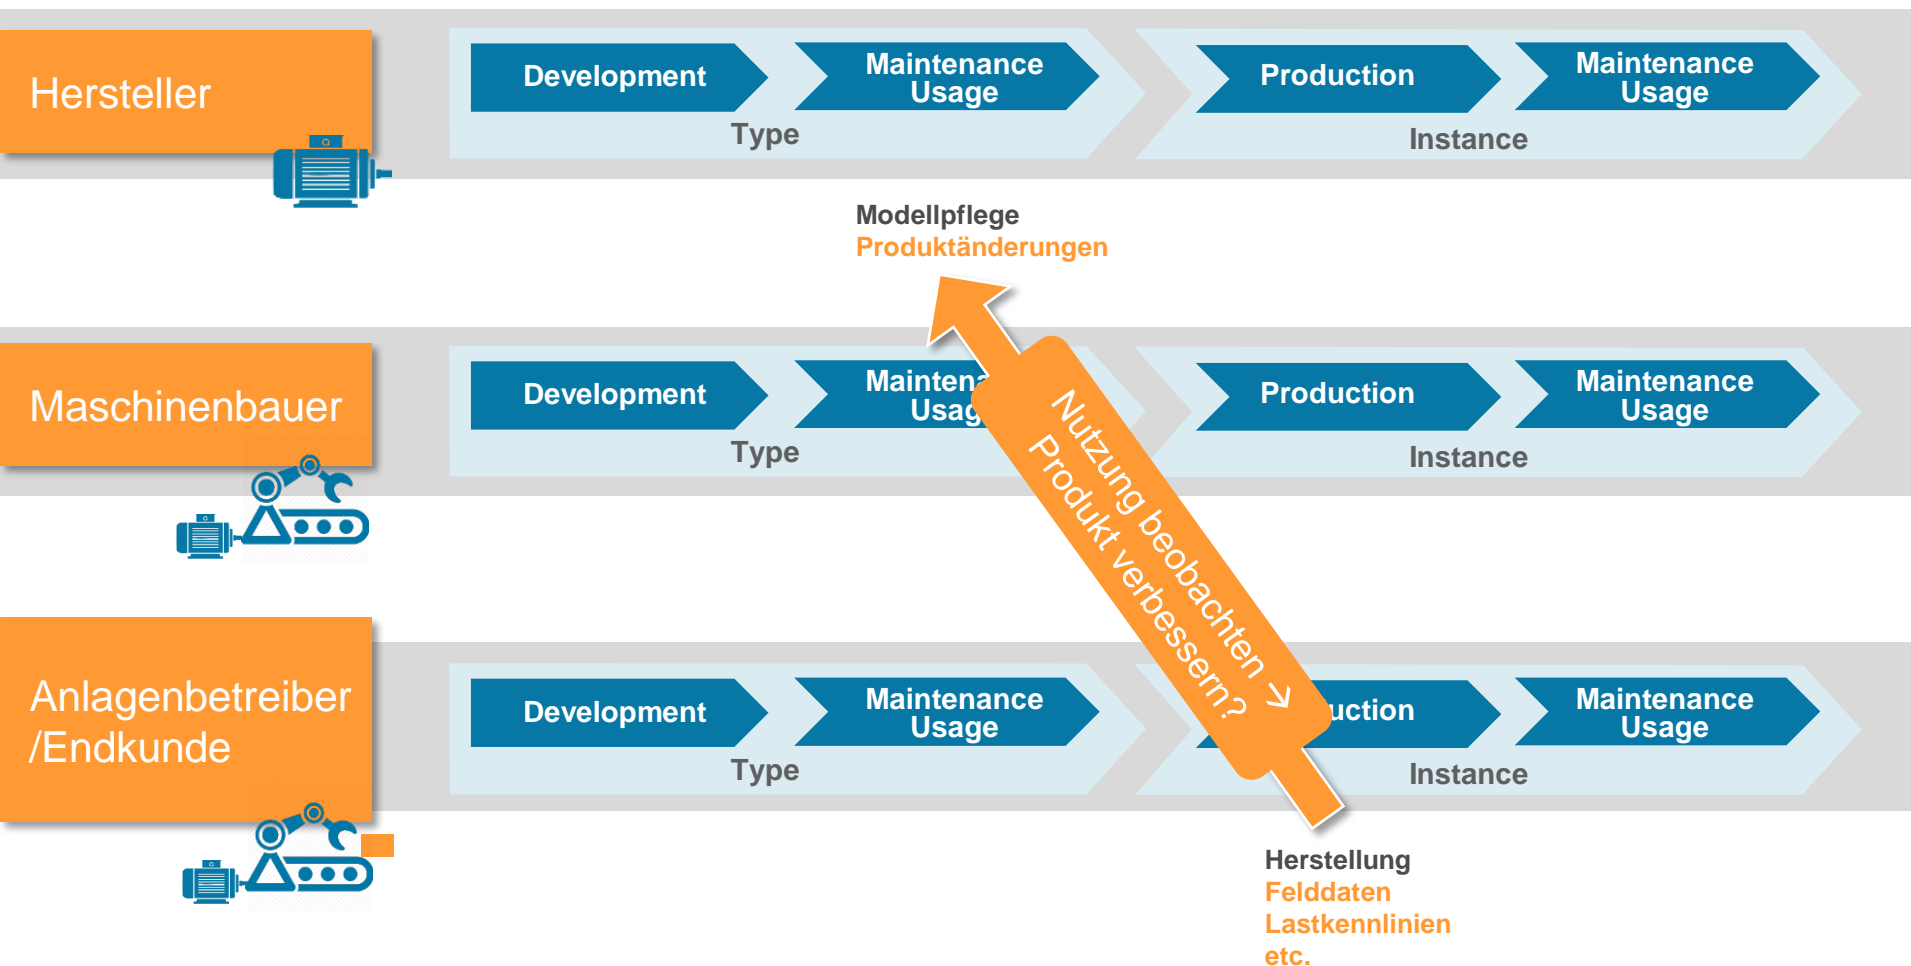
Hersteller

Development

Maintenance Usage

Type

Production

Maintenance Usage

Instance

Modellpflege
Produktänderungen

Maschinenbauer

Development

Maintena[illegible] Usag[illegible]

Type

Production

Maintenance Usage

Instance

Nutzung beobachten →
Produkt verbessern?

Anlagenbetreiber /Endkunde

Development

Maintenance Usage

Type

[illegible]uction

Maintenance Usage

Instance

Herstellung
Felddaten
Lastkennlinien
etc.